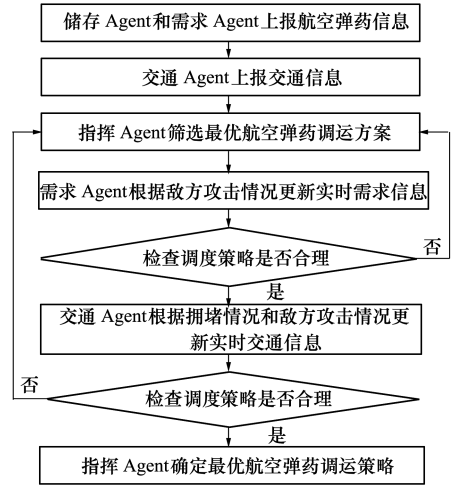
储存 Agent和需求 Agent上报航空弹药信息

交通 Agent上报交通信息

指挥 Agent筛选最优航空弹药调运方案

需求 Agent根据敌方攻击情况更新实时需求信息

检查调度策略是否合理

否

是

交通 Agent根据拥堵情况和敌方攻击情况更新实时交通信息

否

检查调度策略是否合理

是

指挥 Agent确定最优航空弹药调运策略